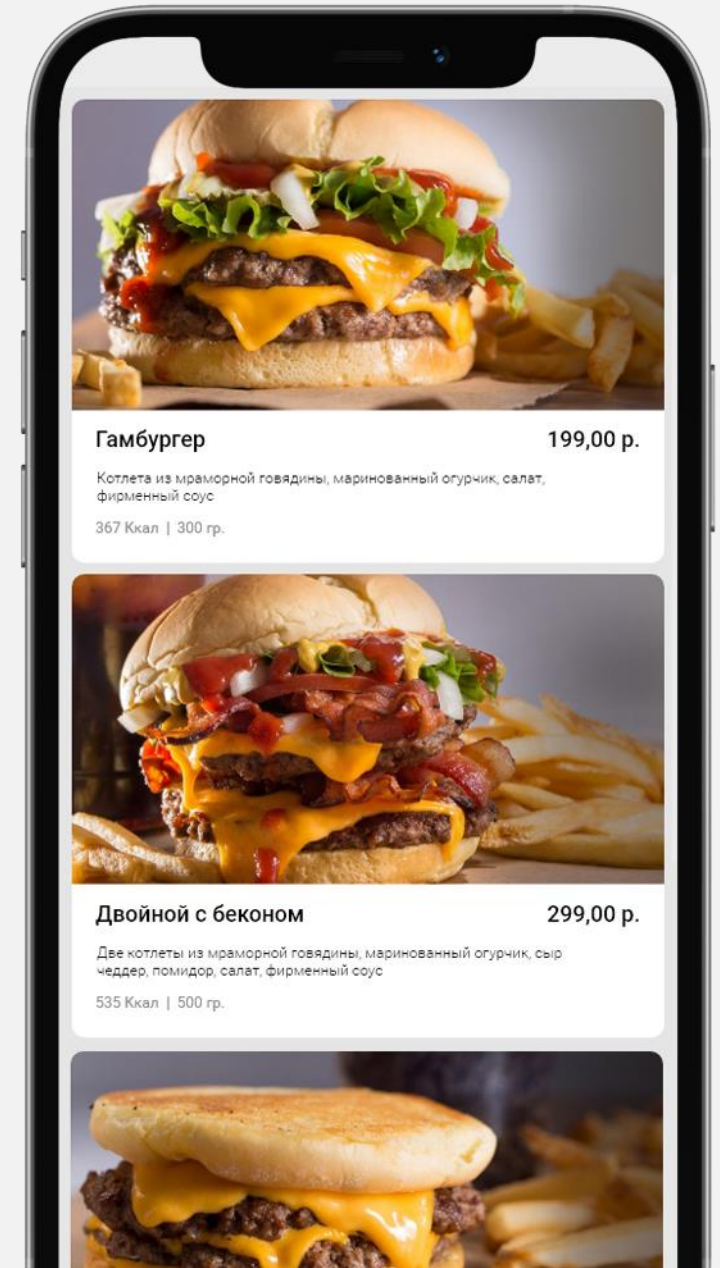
Гамбургер
199,00 р.

Котлета из мраморной говядины, маринованный огурчик, салат, фирменный соус

367 Ккал | 300 гр.

Двойной с беконом
299,00 р.

Две котлеты из мраморной говядины, маринованный огурчик, сыр чеддер, помидор, салат, фирменный соус

535 Ккал | 500 гр.